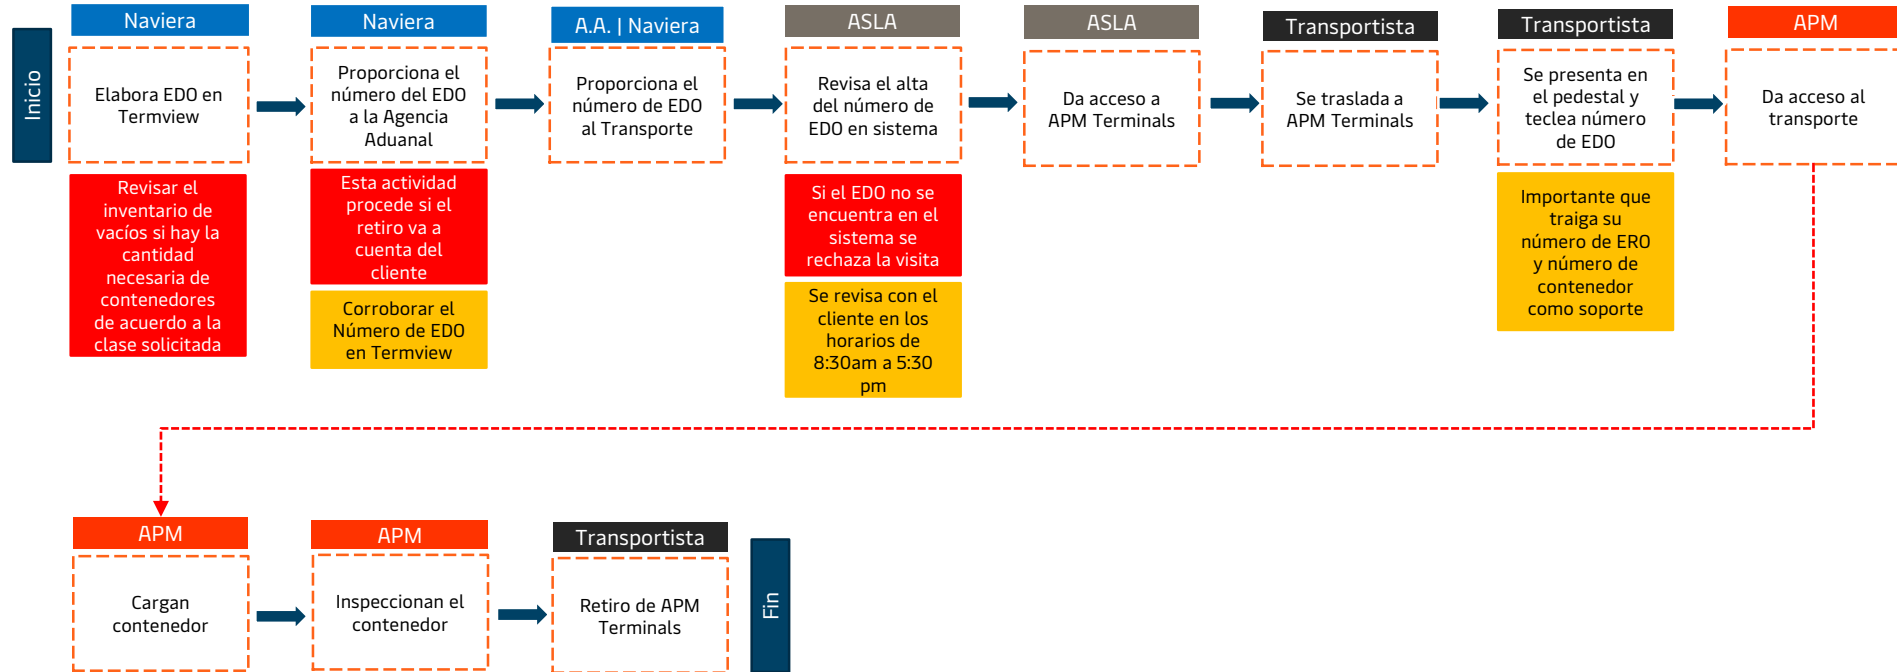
Inicio

Naviera

Elabora EDO en Termview

Revisar el inventario de vacíos si hay la cantidad necesaria de contenedores de acuerdo a la clase solicitada

Naviera

Proporciona el número del EDO a la Agencia Aduanal

Esta actividad procede si el retiro va a cuenta del cliente

Corroborar el Número de EDO en Termview

A.A. | Naviera

Proporciona el número de EDO al Transporte

ASLA

Revisa el alta del número de EDO en sistema

Si el EDO no se encuentra en el sistema se rechaza la visita

Se revisa con el cliente en los horarios de 8:30am a 5:30 pm

ASLA

Da acceso a APM Terminals

Transportista

Se traslada a APM Terminals

Transportista

Se presenta en el pedestal y teclea número de EDO

Importante que traiga su número de ERO y número de contenedor como soporte

APM

Da acceso al transporte

APM

Cargan contenedor

APM

Inspeccionan el contenedor

Transportista

Retiro de APM Terminals

Fin